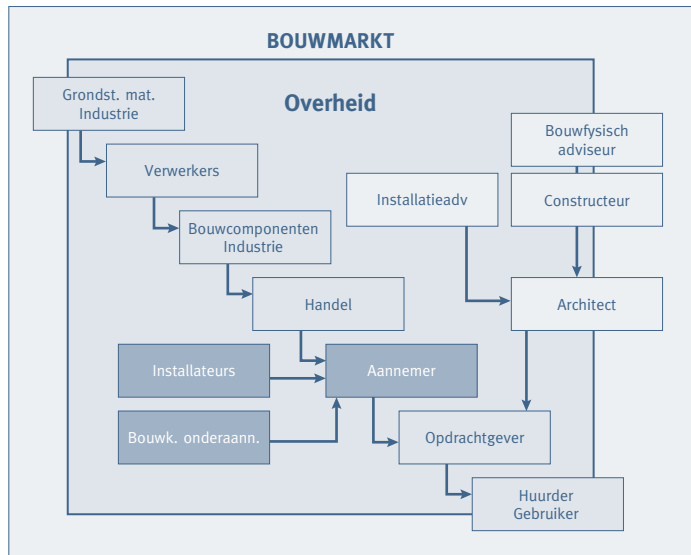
BOUWMARKT

Overheid

Grondst. mat. Industrie

Verwerkers

Bouwcomponenten Industrie

Handel

Bouwfysisch adviseur

Installatieadv

Constructeur

Architect

Installateurs

Aannemer

Bouwk. onderaann.

Opdrachtgever

Huurder Gebruiker